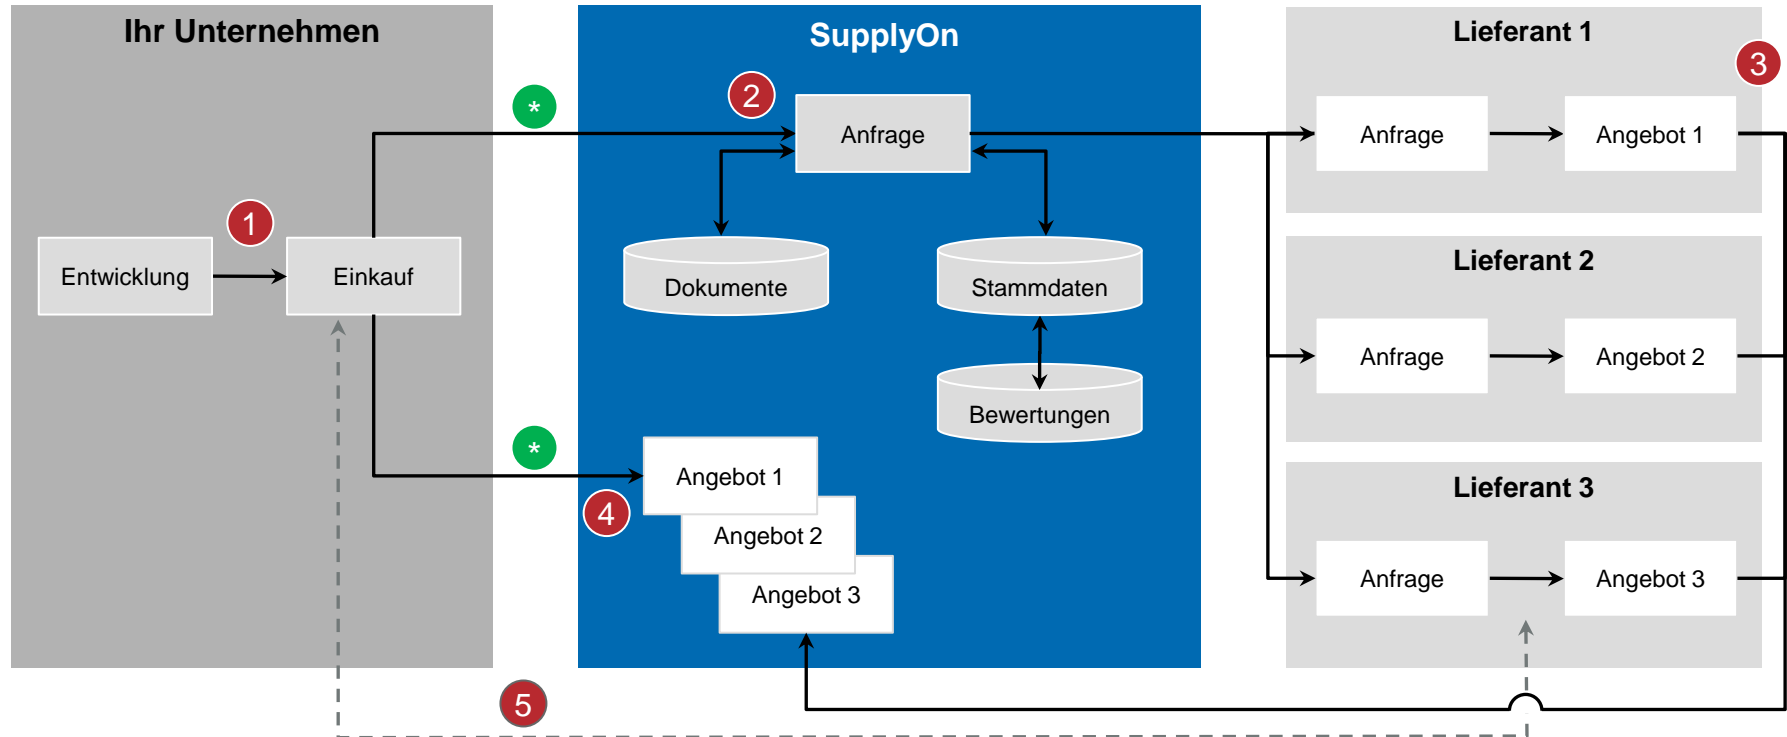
Ihr Unternehmen

Entwicklung

1

Einkauf

*

*

SupplyOn

2

Anfrage

Dokumente

Stammdaten

Bewertungen

Angebot 1

Angebot 2

Angebot 3

4

Lieferant 1

3

Anfrage

Angebot 1

Lieferant 2

Anfrage

Angebot 2

Lieferant 3

Anfrage

Angebot 3

5